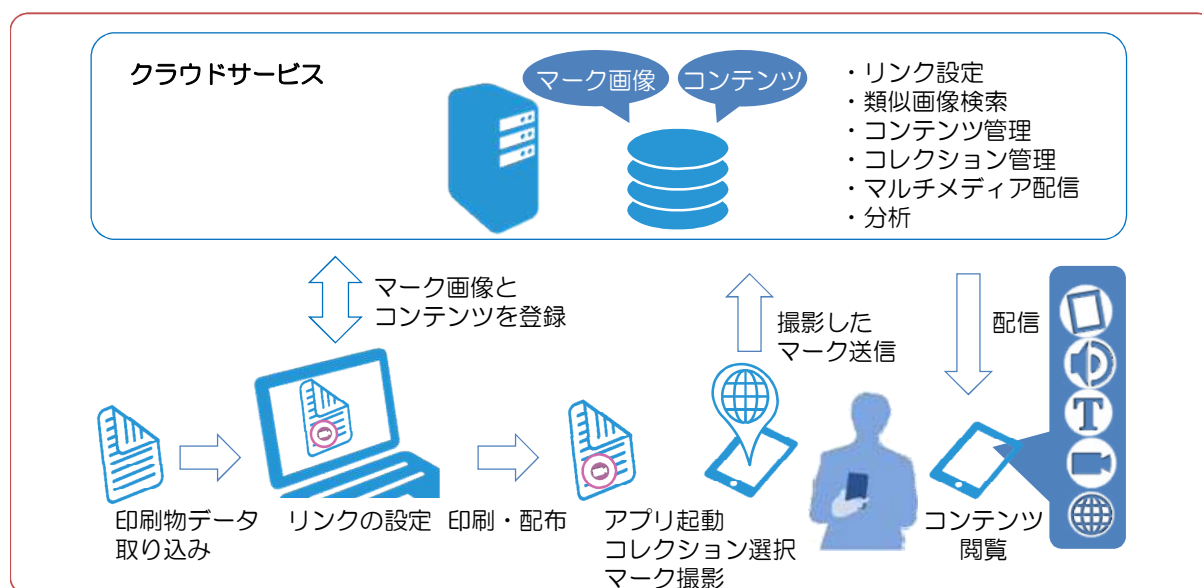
クラウドサービス

マーク画像

コンテンツ

・リンク設定
・類似画像検索
・コンテンツ管理
・コレクション管理
・マルチメディア配信
・分析

マーク画像と
コンテンツを登録

撮影した
マーク送信

配信

T

印刷物データ
取り込み

リンクの設定

印刷・配布

アプリ起動
コレクション選択
マーク撮影

コンテンツ
閲覧